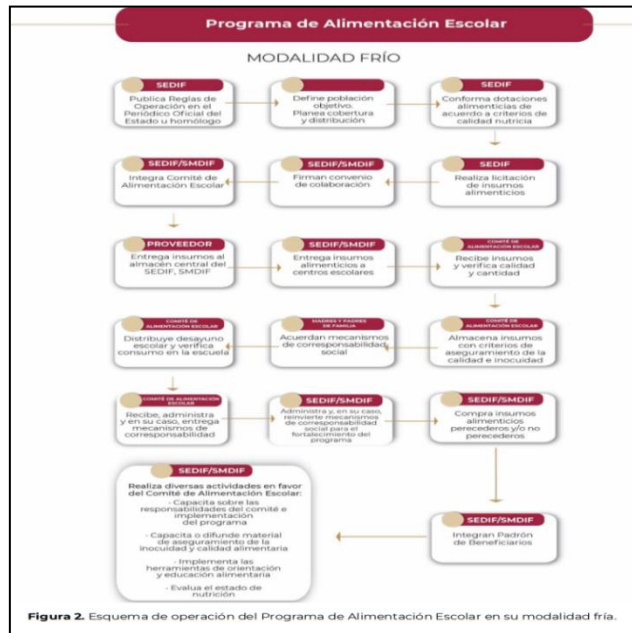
Programa de Alimentación Escolar

MODALIDAD FRÍO

SEDIF
Publica Reglas de Operación en el Periódico Oficial del Estado u homólogo

Define población objetivo. Planea cobertura y distribución

SEDIF
Conforma dotaciones alimenticias de acuerdo a criterios de calidad nutricia

SEDIF/SMDIF
Integra Comité de Alimentación Escolar

SEDIF/SMDIF
Firman convenio de colaboración

SEDIF
Realiza licitación de insumos alimenticios

PROVEEDOR
Entrega insumos al almacén central del SEDIF, SMDIF

SEDIF/SMDIF
Entrega insumos alimenticios a centros escolares

COMITÉ DE ALIMENTACIÓN ESCOLAR
Recibe insumos y verifica calidad y cantidad

COMITÉ DE ALIMENTACIÓN ESCOLAR
Distribuye desayuno escolar y verifica consumo en la escuela

MADRES Y PADRES DE FAMILIA
Acuerdan mecanismos de corresponsabilidad social

COMITÉ DE ALIMENTACIÓN ESCOLAR
Almacena insumos con criterios de aseguramiento de la calidad e inocuidad

COMITÉ DE ALIMENTACIÓN ESCOLAR
Recibe, administra y en su caso, entrega mecanismos de corresponsabilidad

SEDIF/SMDIF
Administra y, en su caso, reinvierte mecanismos de corresponsabilidad social para el fortalecimiento del programa

SEDIF/SMDIF
Compra insumos alimenticios perecederos y/o no perecederos

SEDIF/SMDIF
Realiza diversas actividades en favor del Comité de Alimentación Escolar:
- Capacita sobre las responsabilidades del comité e implementación del programa
- Capacita o difunde material de aseguramiento de la inocuidad y calidad alimentaria
- Implementa las herramientas de orientación y educación alimentaria
- Evalúa el estado de nutrición

SEDIF/SMDIF
Integran Padrón de Beneficiarios

Figura 2. Esquema de operación del Programa de Alimentación Escolar en su modalidad fría.